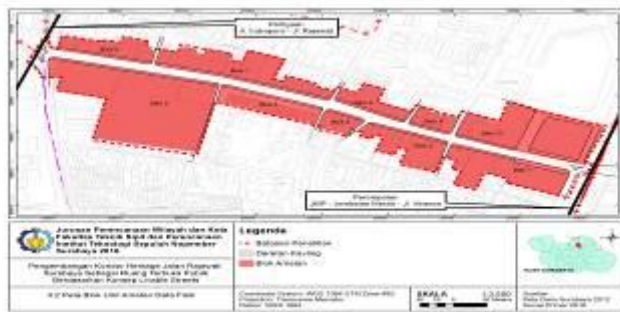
Perbatasan
Jl. Indrapura - Jl. Rajawali

Perbatasan
JMP - Jembatan Merah - Jl. Veteran

Jurusan Perencanaan Wilayah dan Kota
Fakultas Teknik Sipil dan Perencanaan
Institut Teknologi Sepuluh Nopember
Surabaya 2016

Pengembangan Koridor Heritage Jalan Rajawali Surabaya Sebagai Ruang Terbuka Publik Berdasarkan Kriteria Livable Streets

Peta Blok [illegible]

Legenda

Batasan Koridor

Daerah Kajian

Blok Amatan

SKALA
1:3.000

Sumber:
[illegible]